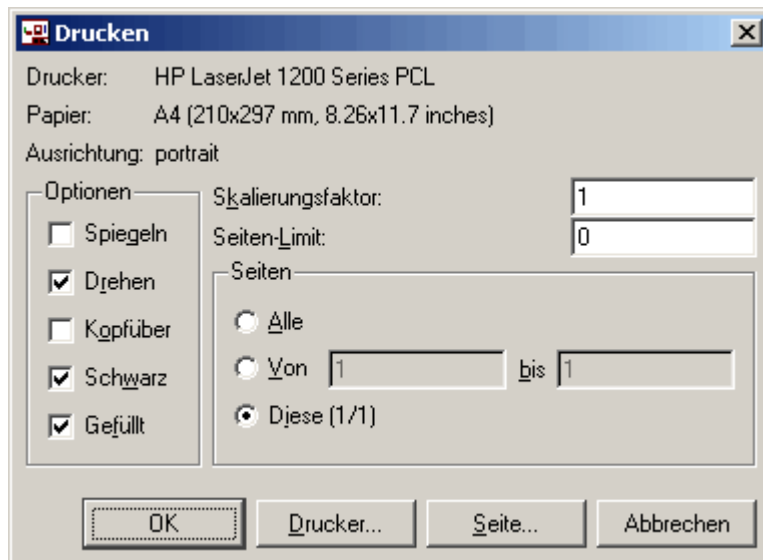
Drucken

Drucker: HP LaserJet 1200 Series PCL

Papier: A4 (210x297 mm, 8.26x11.7 inches)

Ausrichtung: portrait

Optionen

Spiegeln

Drehen

Kopfüber

Schwarz

Gefüllt

Skalierungsfaktor: 1

Seiten-Limit: 0

Seiten

Alle

Von 1 bis 1

Diese (1/1)

OK

Drucker...

Seite...

Abbrechen